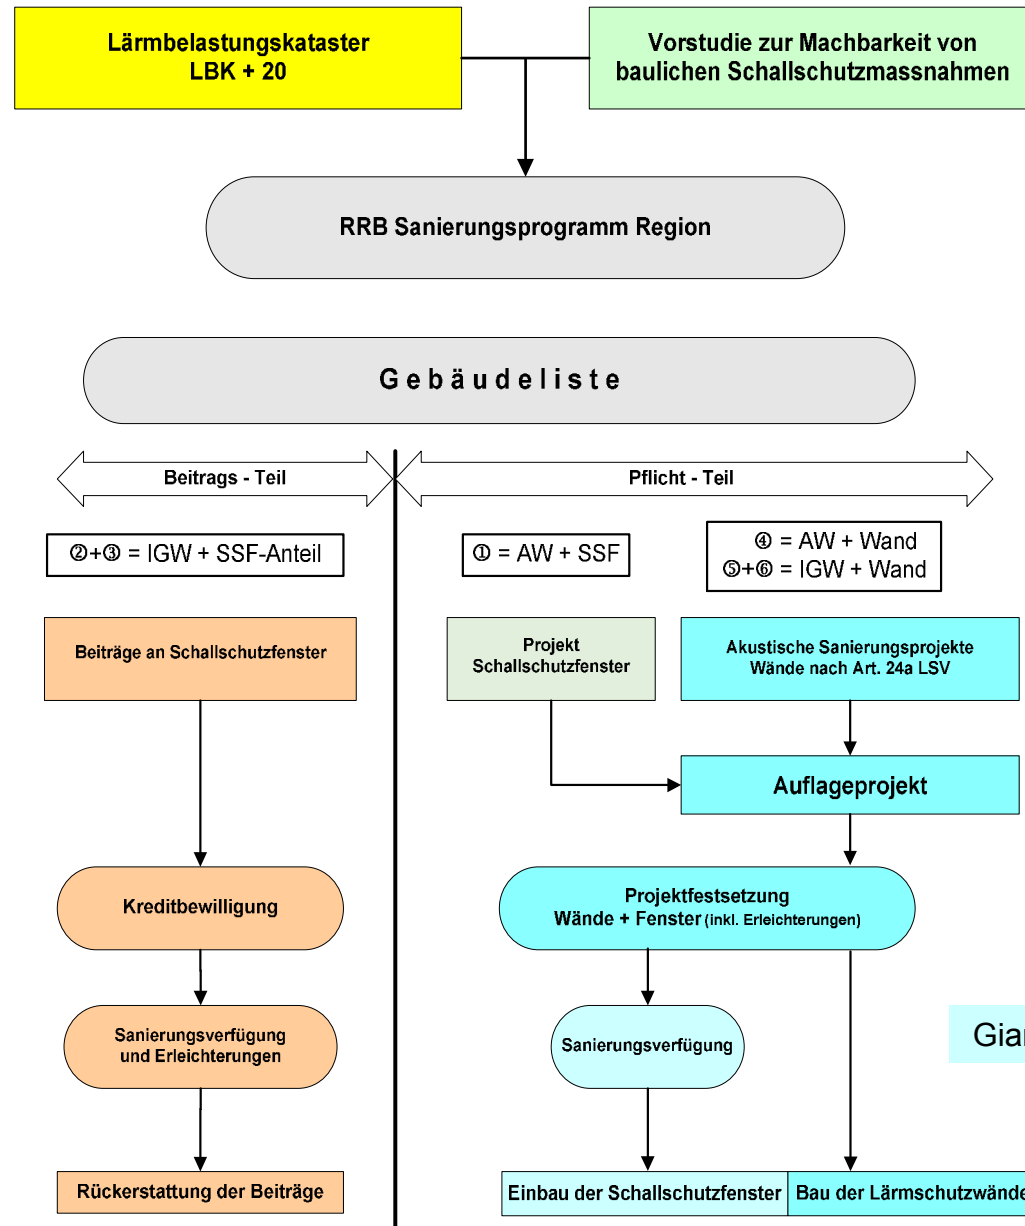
Lärmbelastungskataster
LBK + 20

Vorstudie zur Machbarkeit von baulichen Schallschutzmassnahmen

RRB Sanierungsprogramm Region

Gebäudeliste

Beitrags - Teil

Pflicht - Teil

②+③ = IGW + SSF-Anteil

① = AW + SSF

④ = AW + Wand
⑤+⑥ = IGW + Wand

Beiträge an Schallschutzfenster

Projekt Schallschutzfenster

Akustische Sanierungsprojekte Wände nach Art. 24a LSV

Auflageprojekt

Kreditbewilligung

Projektfestsetzung
Wände + Fenster (inkl. Erleichterungen)

Sanierungsverfügung und Erleichterungen

Sanierungsverfügung

Gia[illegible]

Rückerstattung der Beiträge

Einbau der Schallschutzfenster

Bau der Lärmschutzwände